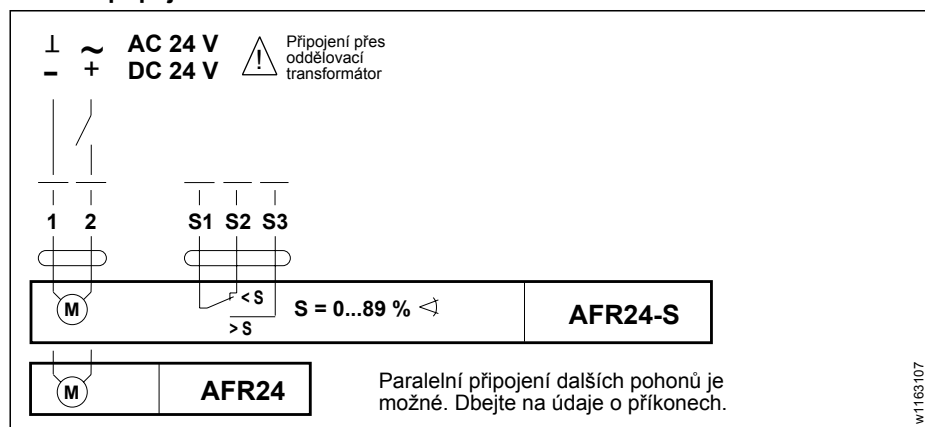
⊥ ~ AC 24 V
– + DC 24 V

Připojení přes oddělovací transformátor

1 2 S1 S2 S3

M

< S
> S

S = 0...89 % ◁

AFR24-S

M

AFR24

Paralelní připojení dalších pohonů je možné. Dbejte na údaje o příkonech.

w1163107